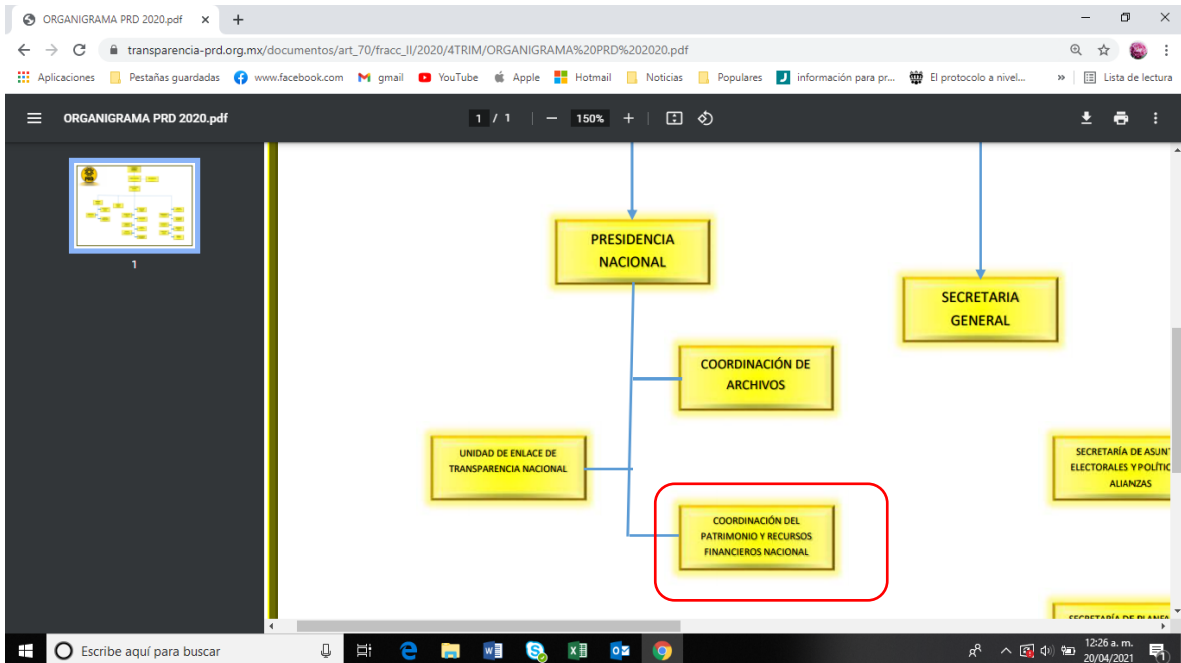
ORGANIGRAMA PRD 2020.pdf × +

transparencia-prd.org.mx/documentos/art_70/fracc_II/2020/4TRIM/ORGANIGRAMA%20PRD%202020.pdf

Aplicaciones Pestañas guardadas www.facebook.com gmail YouTube Apple Hotmail Noticias Populares información para pr... El protocolo a nivel... » Lista de lectura

ORGANIGRAMA PRD 2020.pdf 1 / 1 — 150% +

1

PRESIDENCIA NACIONAL

SECRETARIA GENERAL

COORDINACIÓN DE ARCHIVOS

UNIDAD DE ENLACE DE TRANSPARENCIA NACIONAL

SECRETARÍA DE ASUNT ELECTORALES Y POLÍTIC ALIANZAS

COORDINACIÓN DEL PATRIMONIO Y RECURSOS FINANCIEROS NACIONAL

SECRETARÍA DE PLANEA

Escribe aquí para buscar

12:26 a. m. 20/04/2021